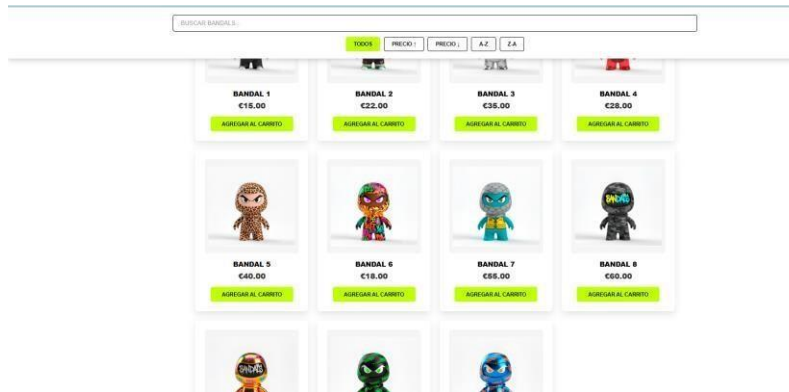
BUSCAR BANDALS...

TODOS | PRECIO ↑ | PRECIO ↓ | A-Z | Z-A

BANDAL 1
€15.00
AGREGAR AL CARRITO

BANDAL 2
€22.00
AGREGAR AL CARRITO

BANDAL 3
€35.00
AGREGAR AL CARRITO

BANDAL 4
€28.00
AGREGAR AL CARRITO

BANDAL 5
€40.00
AGREGAR AL CARRITO

BANDAL 6
€18.00
AGREGAR AL CARRITO

BANDAL 7
€65.00
AGREGAR AL CARRITO

BANDAL 8
€60.00
AGREGAR AL CARRITO